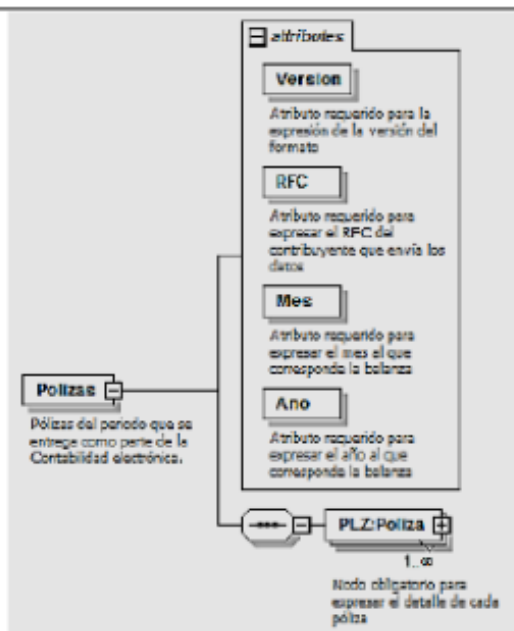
attributes

Version

Atributo requerido para la expresión de la versión del formato

RFC

Atributo requerido para expresar el RFC del contribuyente que envía los datos

Mes

Atributo requerido para expresar el mes al que corresponde la balanza

Ano

Atributo requerido para expresar el año al que corresponde la balanza

Polizas

Pólizas del periodo que se entrega como parte de la Contabilidad electrónica.

PLZ:Poliza

1..∞

Nodo obligatorio para expresar el detalle de cada póliza